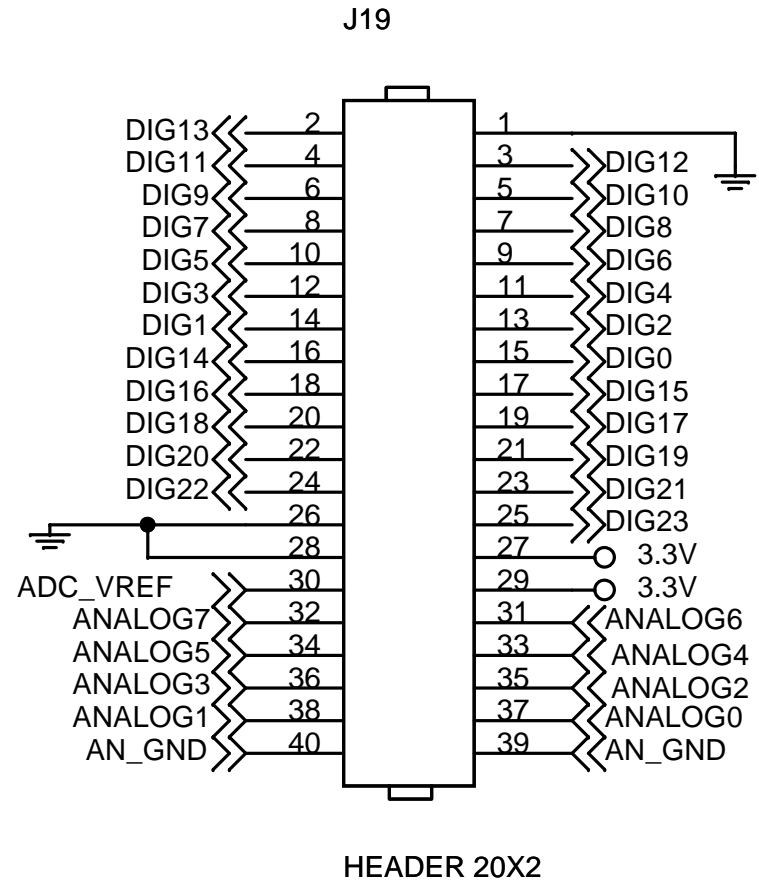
J19

DIG13 2
DIG11 4
DIG9 6
DIG7 8
DIG5 10
DIG3 12
DIG1 14
DIG14 16
DIG16 18
DIG18 20
DIG20 22
DIG22 24
26
28
ADC_VREF 30
ANALOG7 32
ANALOG5 34
ANALOG3 36
ANALOG1 38
AN_GND 40

1
3 DIG12
5 DIG10
7 DIG8
9 DIG6
11 DIG4
13 DIG2
15 DIG0
17 DIG15
19 DIG17
21 DIG19
23 DIG21
25 DIG23
27 3.3V
29 3.3V
31 ANALOG6
33 ANALOG4
35 ANALOG2
37 ANALOG0
39 AN_GND

HEADER 20X2